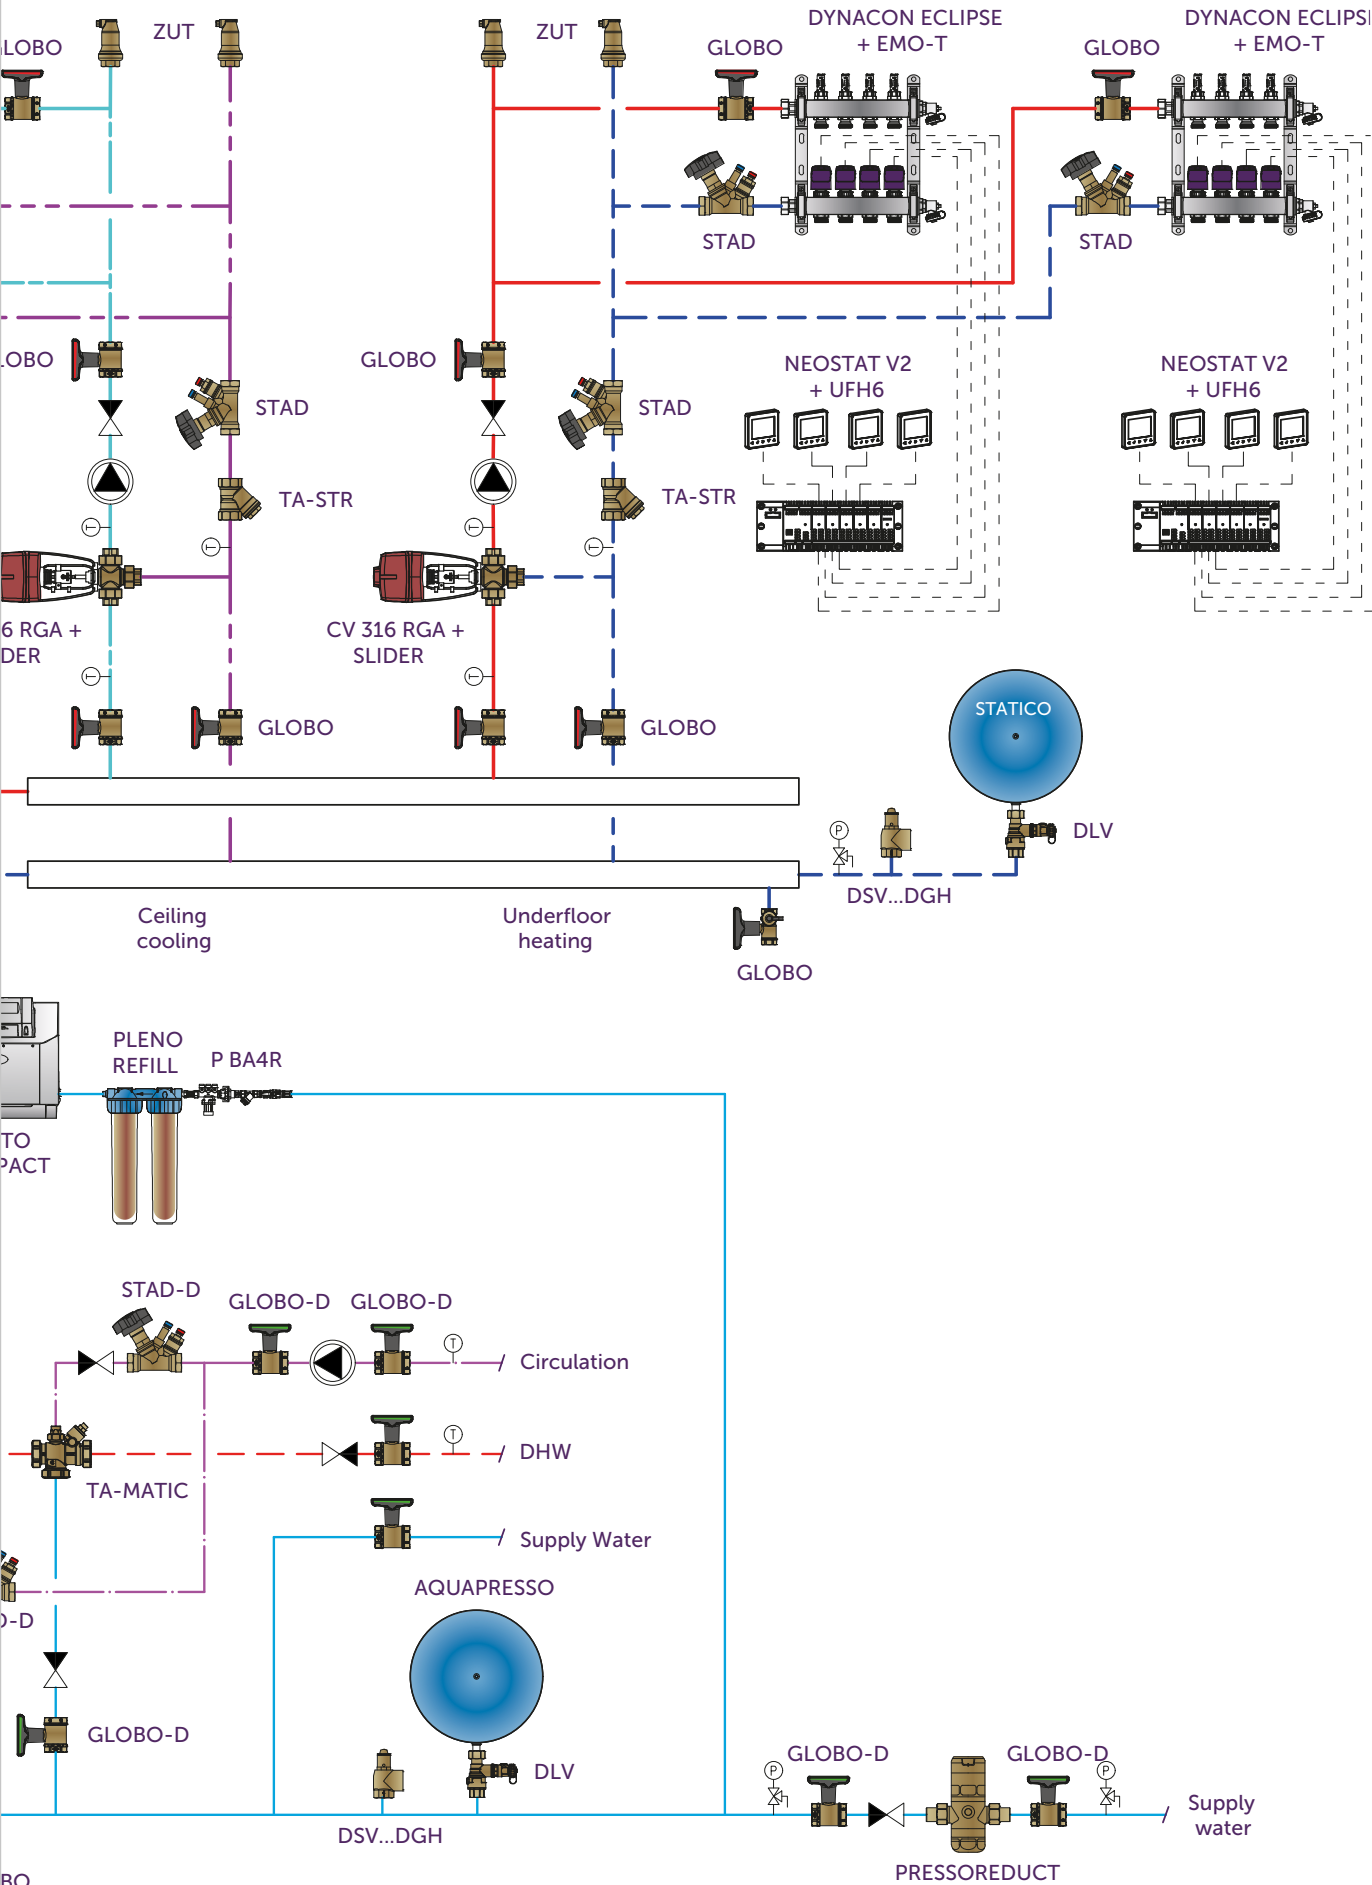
LOBO
ZUT
ZUT
GLOBO
DYNACON ECLIPSE + EMO-T
GLOBO
DYNACON ECLIPSE + EMO-T
STAD
STAD
LOBO
GLOBO
STAD
STAD
NEOSTAT V2 + UFH6
NEOSTAT V2 + UFH6
TA-STR
TA-STR
6 RGA + DER
CV 316 RGA + SLIDER
GLOBO
GLOBO
STATICO
DLV
DSV...DGH
Ceiling cooling
Underfloor heating
GLOBO
PLENO REFILL
P BA4R
TO PACT
STAD-D
GLOBO-D
GLOBO-D
Circulation
DHW
TA-MATIC
Supply Water
AQUAPRESSO
)-D
GLOBO-D
DLV
DSV...DGH
GLOBO-D
GLOBO-D
Supply water
PRESSOREDUCT
BO